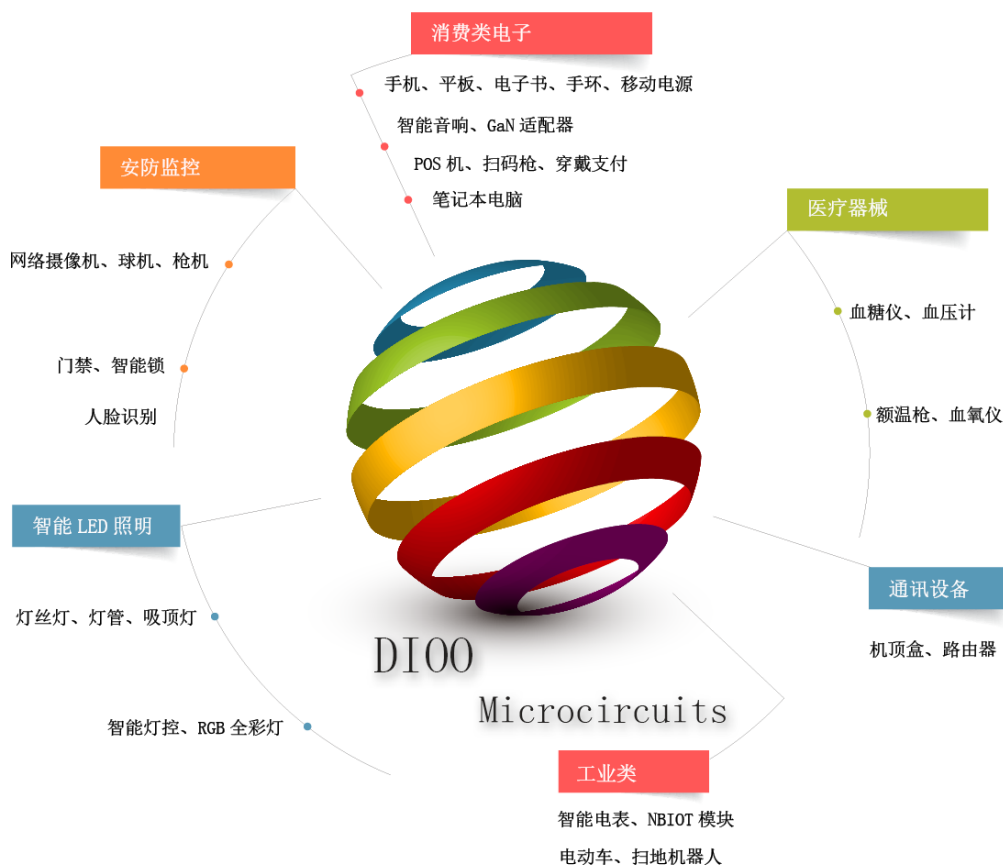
消费类电子

手机、平板、电子书、手环、移动电源

智能音响、GaN 适配器

POS 机、扫码枪、穿戴支付

笔记本电脑

安防监控

网络摄像机、球机、枪机

门禁、智能锁

人脸识别

医疗器械

血糖仪、血压计

额温枪、血氧仪

智能 LED 照明

灯丝灯、灯管、吸顶灯

智能灯控、RGB 全彩灯

通讯设备

机顶盒、路由器

DIOO

Microcircuits

工业类

智能电表、NBIOT 模块

电动车、扫地机器人